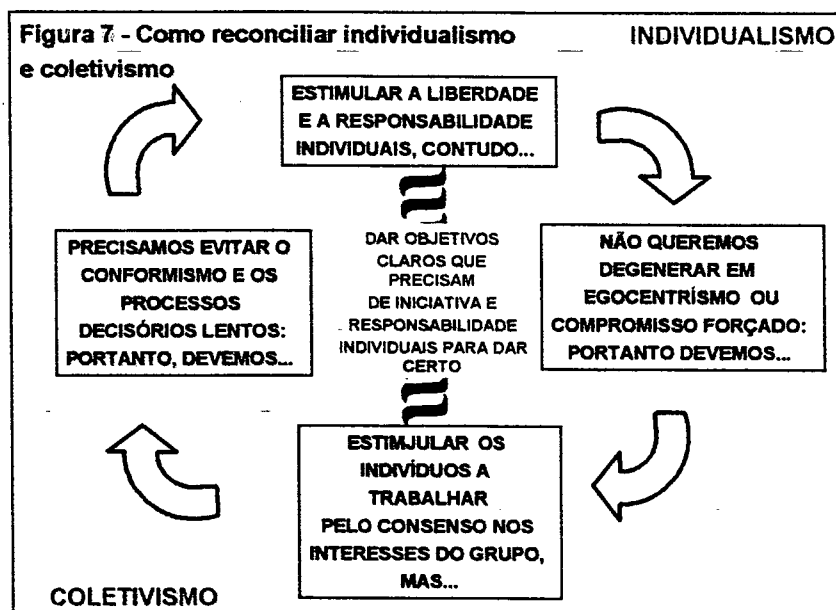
Figura 7 - Como reconciliar individualismo e coletivismo

INDIVIDUALISMO

ESTIMULAR A LIBERDADE E A RESPONSABILIDADE INDIVIDUAIS, CONTUDO...

NÃO QUEREMOS DEGENERAR EM EGOCENTRÍSMO OU COMPROMISSO FORÇADO: PORTANTO DEVEMOS...

DAR OBJETIVOS CLAROS QUE PRECISAM DE INICIATIVA E RESPONSABILIDADE INDIVIDUAIS PARA DAR CERTO

PRECISAMOS EVITAR O CONFORMISMO E OS PROCESSOS DECISÓRIOS LENTOS: PORTANTO, DEVEMOS...

ESTIMJULAR OS INDIVÍDUOS A TRABALHAR PELO CONSENSO NOS INTERESSES DO GRUPO, MAS...

COLETIVISMO